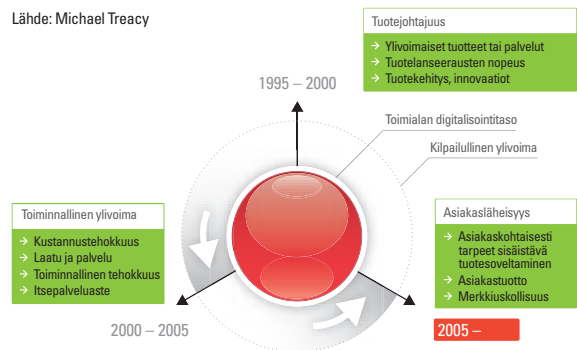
Lähde: Michael Treacy

Tuotejohtajuus

Ylivoimaiset tuotteet tai palvelut
Tuotelanseerausten nopeus
Tuotekehitys, innovaatiot

1995 – 2000

Toimialan digitalisointitaso

Kilpailullinen ylivoima

Toiminnallinen ylivoima

Kustannustehokkuus
Laatu ja palvelu
Toiminnallinen tehokkuus
Itsepalveluaste

Asiakasläheisyys

Asiakaskohtaisesti tarpeet sisäistävä tuotesoveltaminen
Asiakastuotto
Merkkiuskollisuus

2000 – 2005

2005 –